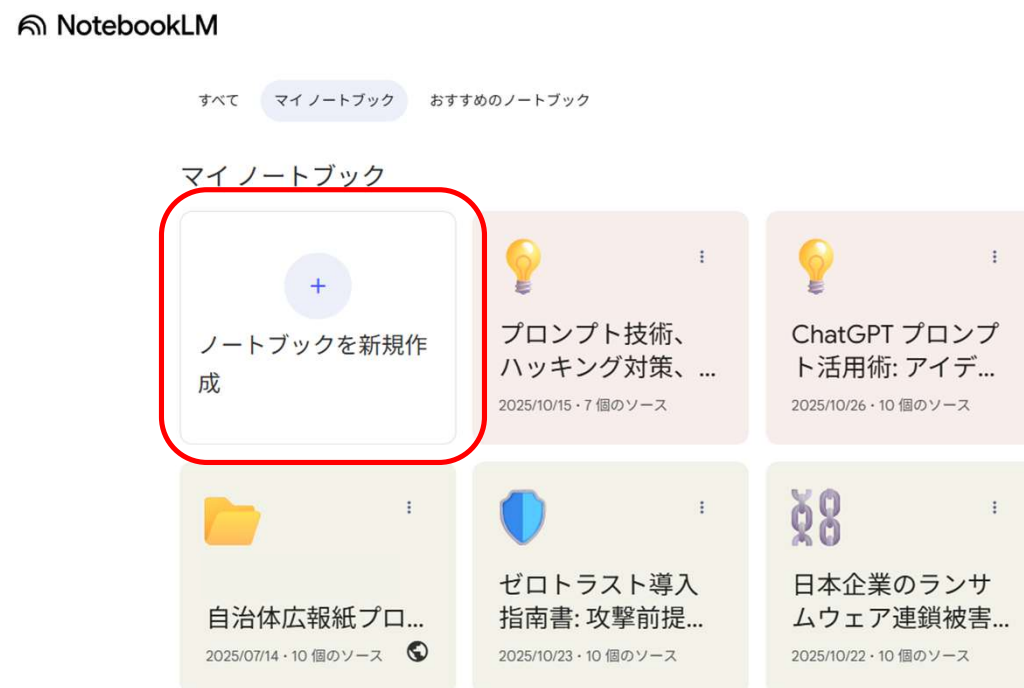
NotebookLM

すべて マイ ノートブック おすすめのノートブック

マイ ノートブック

+
ノートブックを新規作成

プロンプト技術、ハッキング対策、...
2025/10/15 · 7 個のソース

ChatGPT プロンプト活用術: アイデ...
2025/10/26 · 10 個のソース

自治体広報紙プロ...
2025/07/14 · 10 個のソース

ゼロトラスト導入指南書: 攻撃前提...
2025/10/23 · 10 個のソース

日本企業のランサムウェア連鎖被害...
2025/10/22 · 10 個のソース